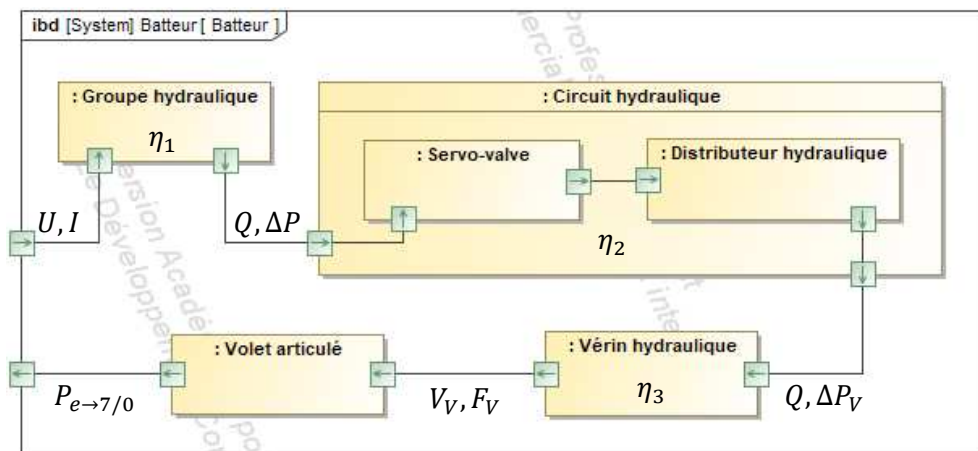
ibd [System] Batteur [ Batteur ]

: Groupe hydraulique

$\eta_1$

: Circuit hydraulique

: Servo-valve

: Distributeur hydraulique

$U, I$

$Q, \Delta P$

$\eta_2$

: Volet articulé

: Vérin hydraulique

$\eta_3$

$P_{e\rightarrow 7/0}$

$V_V, F_V$

$Q, \Delta P_V$